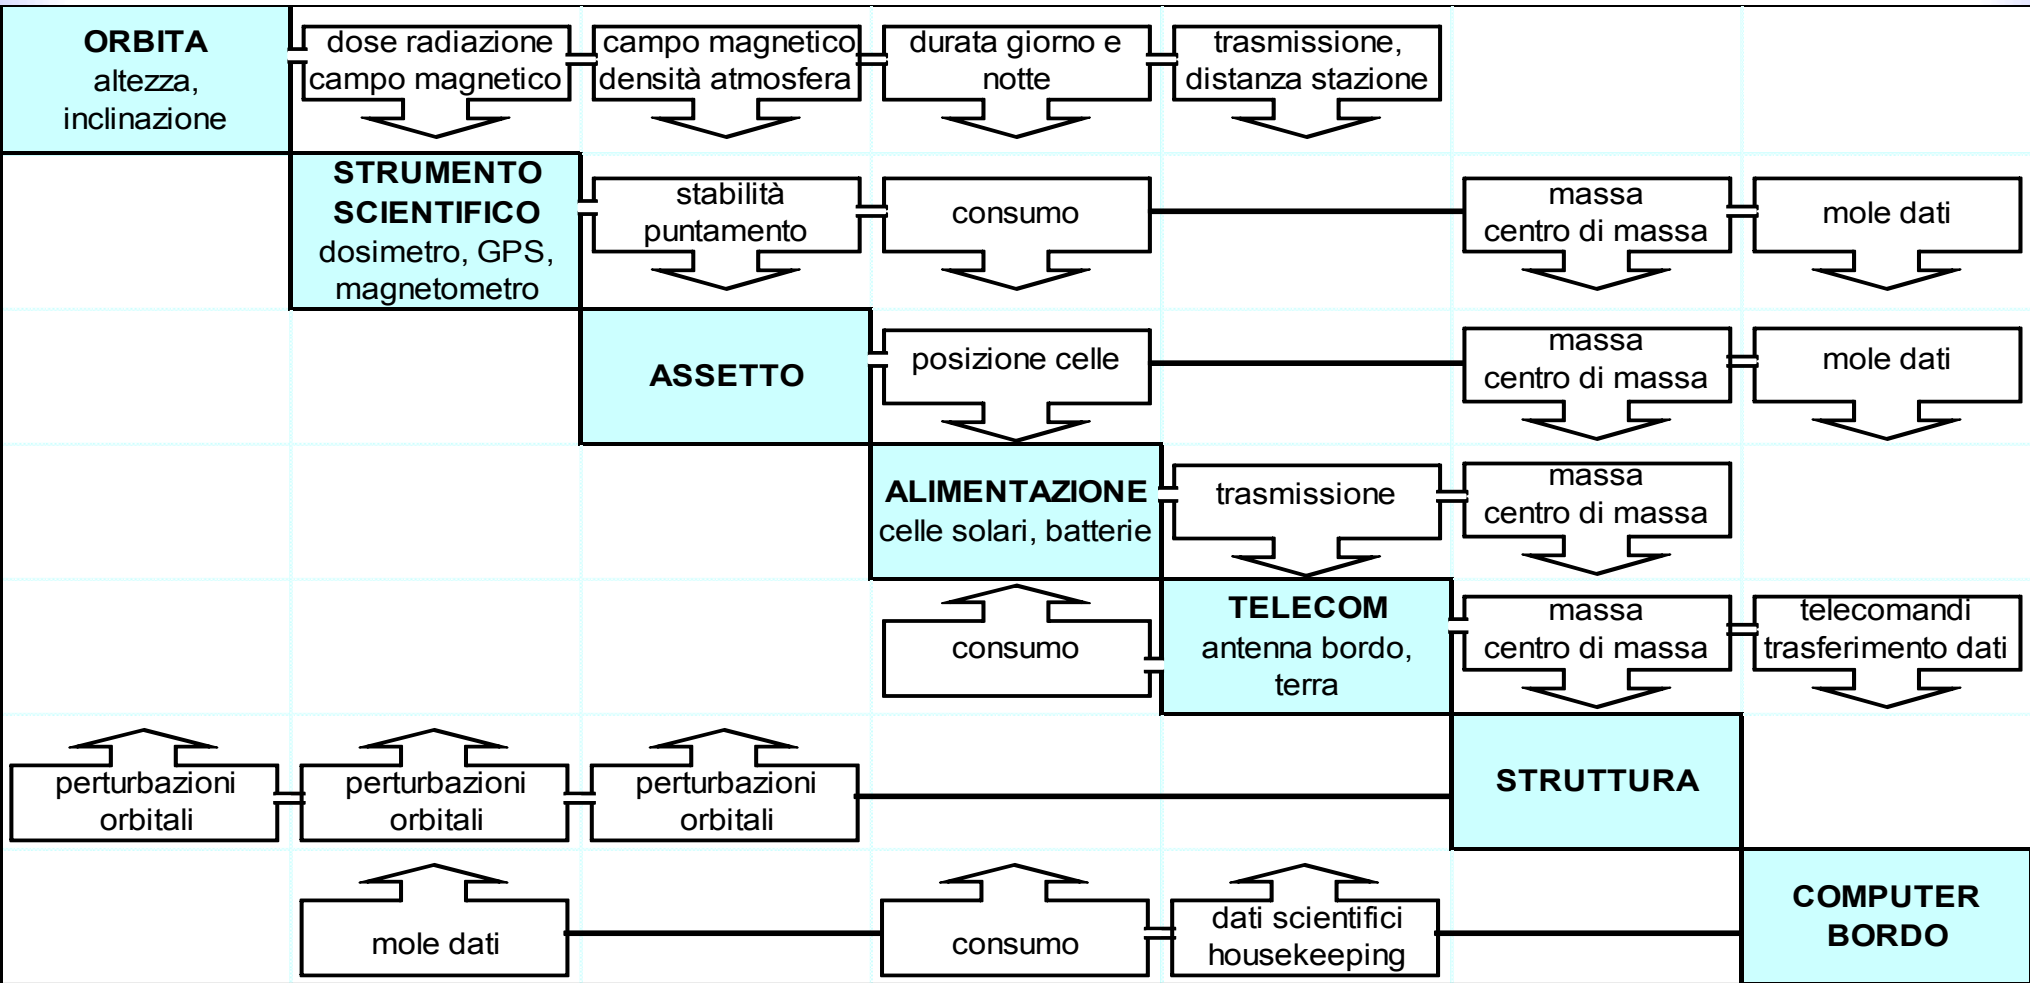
| | | | | | | |
|---|---|---|---|---|---|---|
| **ORBITA** altezza, inclinazione | dose radiazione campo magnetico | campo magnetico densità atmosfera | durata giorno e notte | trasmissione, distanza stazione | | |
| | **STRUMENTO SCIENTIFICO** dosimetro, GPS, magnetometro | stabilità puntamento | consumo | | massa centro di massa | mole dati |
| | | **ASSETTO** | posizione celle | | massa centro di massa | mole dati |
| | | | **ALIMENTAZIONE** celle solari, batterie | trasmissione | massa centro di massa | |
| | | | consumo | **TELECOM** antenna bordo, terra | massa centro di massa | telecomandi trasferimento dati |
| perturbazioni orbitali | perturbazioni orbitali | perturbazioni orbitali | | | **STRUTTURA** | |
| | mole dati | | consumo | dati scientifici housekeeping | | **COMPUTER BORDO** |